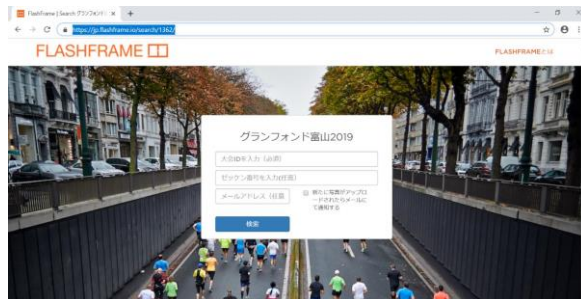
FlashFrame | Search グランフォンド ×
https://jp.flashframe.io/search/1362/
FLASHFRAME
FLASHFRAMEとは
グランフォンド富山2019
大会ID を入力 (必須)
ゼッケン番号を入力(任意)
メールアドレス (任意)
新たに写真がアップロードされたらメールにて通知する
検索